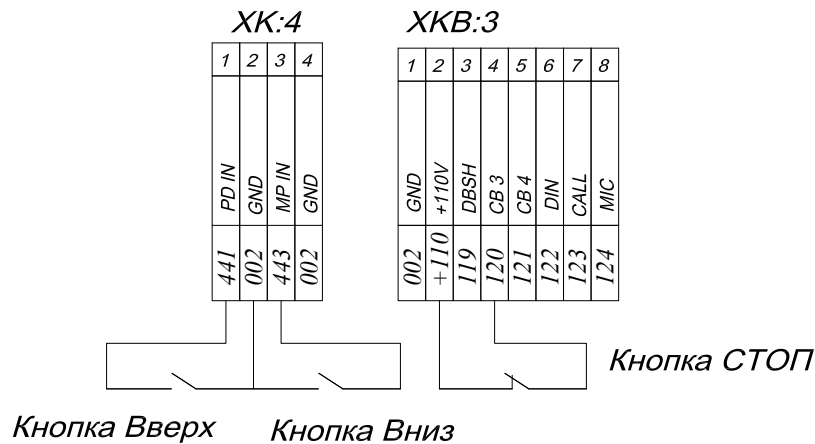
XK:4

| 1 | 2 | 3 | 4 |
|---|---|---|---|
| PD IN | GND | MP IN | GND |
| 441 | 002 | 443 | 002 |

XKB:3

| 1 | 2 | 3 | 4 | 5 | 6 | 7 | 8 |
|---|---|---|---|---|---|---|---|
| GND | +110V | DBSH | CB 3 | CB 4 | DIN | CALL | MIC |
| 002 | +110 | 119 | 120 | 121 | 122 | 123 | 124 |

Кнопка СТОП

Кнопка Вверх

Кнопка Вниз